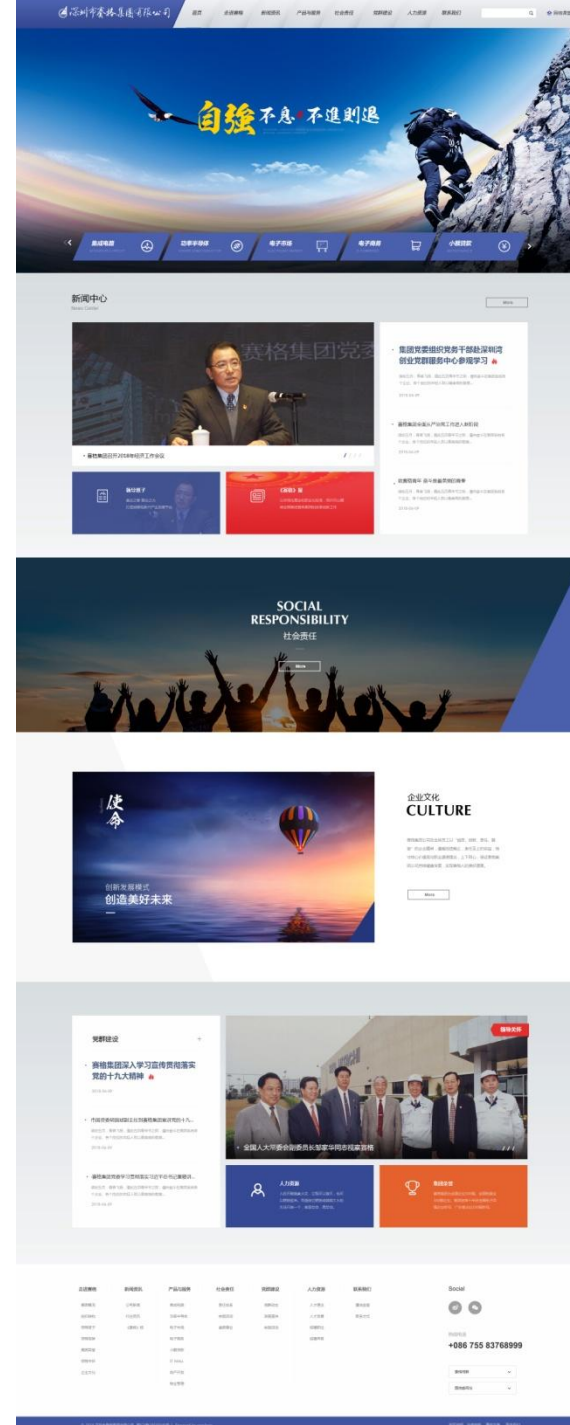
深圳市赛格集团有限公司

首页 企业集团 新闻资讯 产品与服务 社会责任 党群建设 人力资源 联系我们

自强不息·不进则退

集成电路 功率半导体 电子市场 电子商务 小额贷款

新闻中心
News Center

More

赛格集团党委

集团党委组织党务干部赴深圳湾创业党群服务中心参观学习

赛格集团召开2018年经济工作会议

SOCIAL RESPONSIBILITY
社会责任

More

使命

创新发展模式
创造美好未来

企业文化
CULTURE

More

党群建设

赛格集团深入学习宣传贯彻落实党的十九大精神

全国人大常委会副委员长邹家华同志视察赛格

人力资源

信息披露

Social

+086 755 83768999